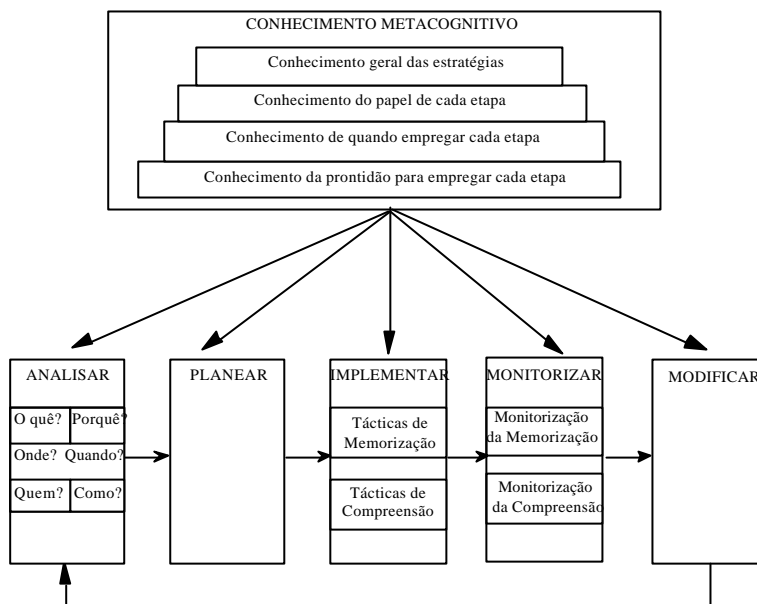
CONHECIMENTO METACOGNITIVO

Conhecimento geral das estratégias

Conhecimento do papel de cada etapa

Conhecimento de quando empregar cada etapa

Conhecimento da prontidão para empregar cada etapa

ANALISAR

O quê? Porquê?

Onde? Quando?

Quem? Como?

PLANEAR

IMPLEMENTAR

Tácticas de Memorização

Tácticas de Compreensão

MONITORIZAR

Monitorização da Memorização

Monitorização da Compreensão

MODIFICAR